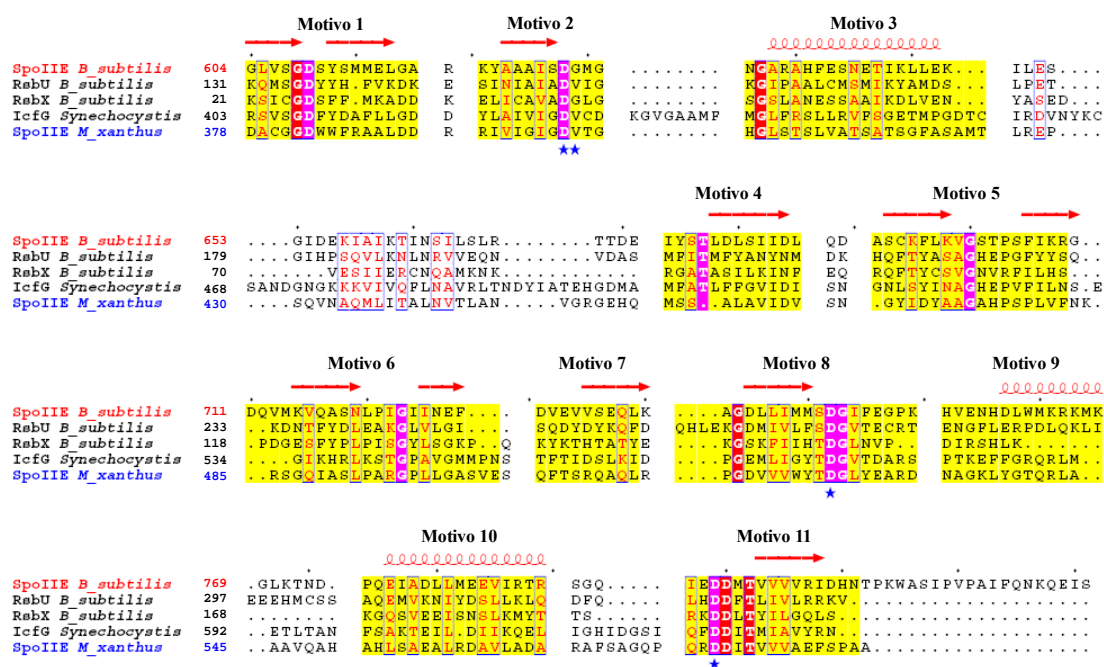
Motivo 1 Motivo 2 Motivo 3

SpoIIE B_subtilis 604 GLVSGDSYSMMELGA R KYAAAISDGMG ........ NGARAHFESNETIKLLEK... ILES....
RsbU B_subtilis 131 KQMSGDYYH.FVKDK E SINIAIADVIG ........ KGIPAALCMSMIKYAMDS... LPET....
RsbX B_subtilis 21 KSICGDSFF.MKADD K ELICAVADGLG ........ SGSLANESSAAIKDLVEN... YASED...
IcfG Synechocystis 403 RSVSGDFYDAFLLGD D YLAIVIGDVCD KGVGAAMF MGLFRSLLRVPSGETMPGDTC IRDVNYKC
SpoIIE M_xanthus 378 DACGGDWWFRAALDD R RIVIGIGDVTG ........ HGLSTSLVATSATSGFASAMT LREP....

Motivo 4 Motivo 5

SpoIIE B_subtilis 653 ....GIDEKIAIKTINSILSLR........TTDE IYSTLDLSIIDL QD ASCKFLKVGSTPSFIKRG..
RsbU B_subtilis 179 ....GIHPSQVLKKNLNRVVEQN......VDAS MFITMFYANYNM DK HQFTYASAGHEPGFYYSQ..
RsbX B_subtilis 70 .......VESIIERCNQAMKNK............ RGATASILKINF EQ RQFTYCSVGNVRFILHS...
IcfG Synechocystis 468 SANDGNGKKVIVQFLNAVRLTNDYIATEHGDMA MFATLFFGVIDI SN GNLSYINAGHEPVFILNS.E
SpoIIE M_xanthus 430 ....SQVNAQMLITALNVTLAN....VGRGEHQ MSS..ALAVIDV SN .GYIDYAAGAHPSPLVFNK.

Motivo 6 Motivo 7 Motivo 8 Motivo 9

SpoIIE B_subtilis 711 DQVMKVQASNLPIGIINEF.... DVEVVSEQLK ....AGDLIIMMSDGIFEGPK HVENHDLWMKRKMK
RsbU B_subtilis 233 ..KDNTFYDLEAKGLVLGI.... SQDYDYKQFD QHLEKGDMIVLFSDGVTECRT ENGFLERPDLQKLI
RsbX B_subtilis 118 .PDGESFYPLPISGYLSGKP..Q KYKTHTATYE ....KGSKFIIHTDGLNVP.. DIRSHLK.......
IcfG Synechocystis 534 ....GIKHRLKSTGPAVGMMPNS TFTIDSLKID ....PGEMLIGYTDGVTDARS PTKEFFGRQRLM..
SpoIIE M_xanthus 485 ..RSGQIASLPARGPLLGASVES QFTSRQAQLR ....PGDVVVWYTDGLYEARD NAGKLYGTQRLA..

Motivo 10 Motivo 11

SpoIIE B_subtilis 769 .GLKTND. PQEIADLLMEEVIRTR SGQ..... IEDDMTVVVVRIDHNTPKWASIPVPAIFQNKQEIS
RsbU B_subtilis 297 EEEHMCSS AQEMVKNIYDSLLKLQ DFQ..... LHDDFTLIVLRRKV.................
RsbX B_subtilis 168 ........ KGQSVEEISNSLLKMYT TS...... RKDDLTYILGQLS.................
IcfG Synechocystis 592 ..ETLTAN FSAKTEILDIIKQEL IGHIDGSI QFDDITMIAVYRN..................
SpoIIE M_xanthus 545 ..AAVQAH AHLSAEALRDAVLADA RAFSAGQP QRDDITVVVAEFSPAA................